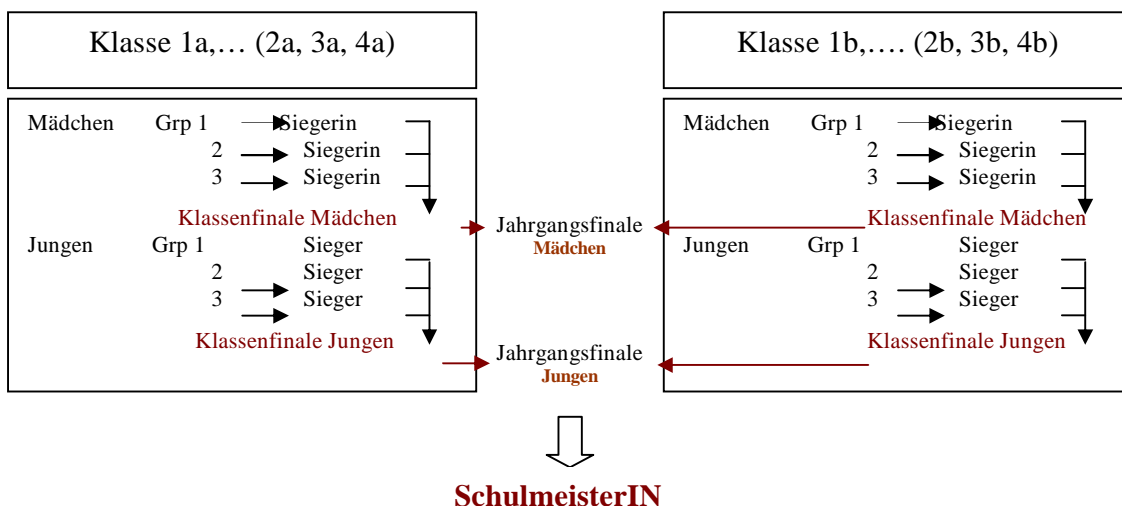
Klasse 1a,… (2a, 3a, 4a)

Mädchen Grp 1 Siegerin
2 Siegerin
3 Siegerin
Klassenfinale Mädchen
Jungen Grp 1 Sieger
2 Sieger
3 Sieger
Klassenfinale Jungen

Jahrgangsfinale
Mädchen

Jahrgangsfinale
Jungen

Klasse 1b,…. (2b, 3b, 4b)

Mädchen Grp 1 Siegerin
2 Siegerin
3 Siegerin
Klassenfinale Mädchen
Jungen Grp 1 Sieger
2 Sieger
3 Sieger
Klassenfinale Jungen

SchulmeisterIN